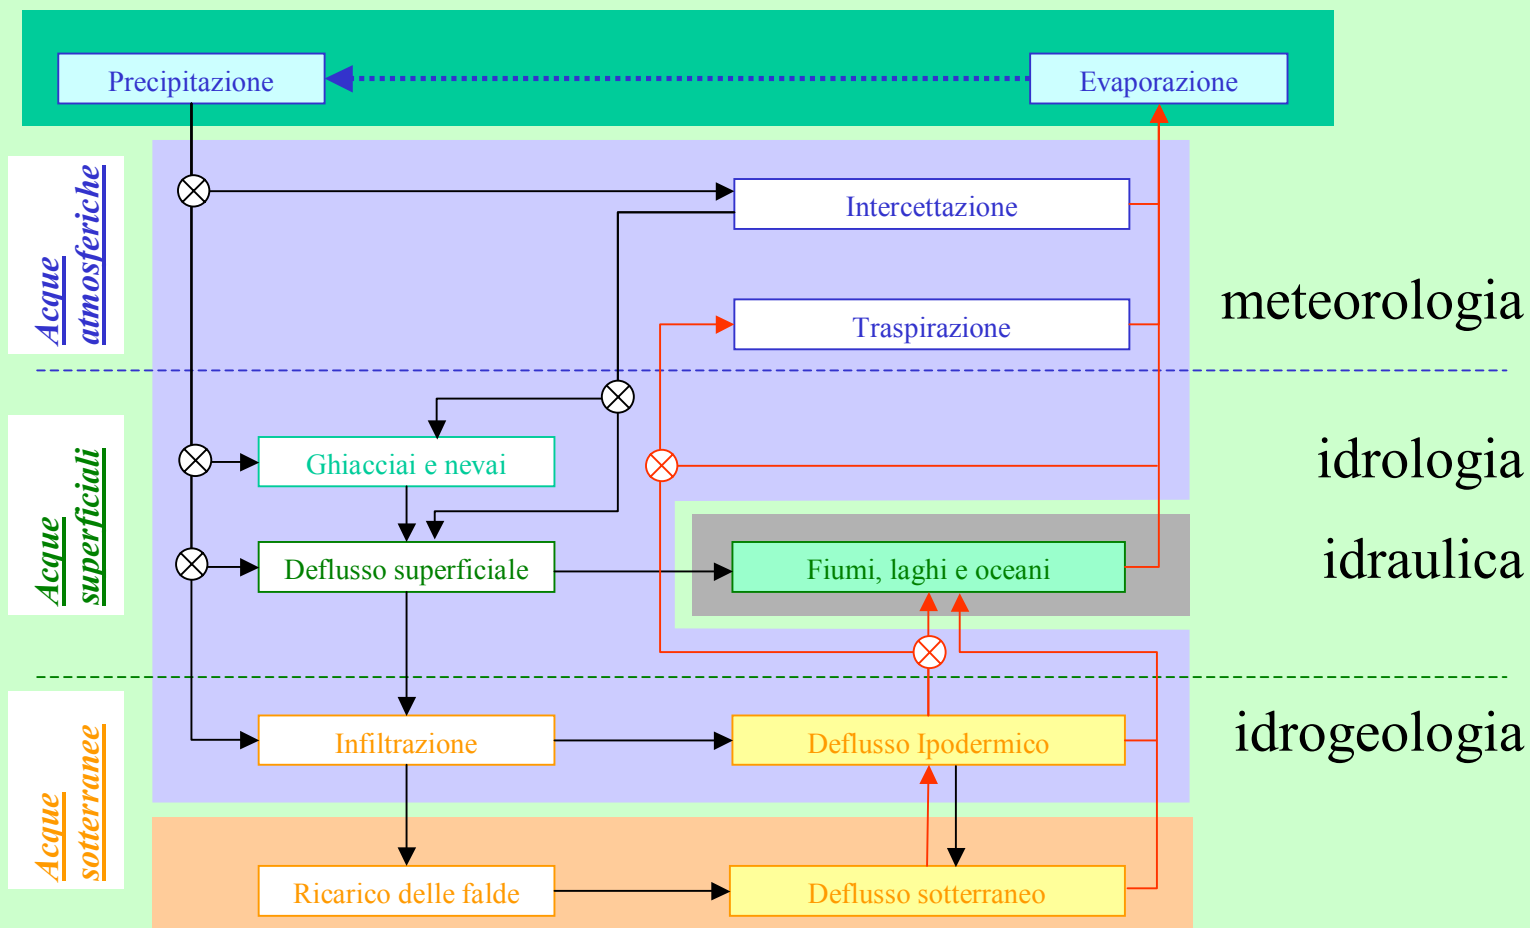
Precipitazione

Evaporazione

Acque atmosferiche

Intercettazione

Traspirazione

meteorologia

Acque superficiali

Ghiacciai e nevai

Deflusso superficiale

Fiumi, laghi e oceani

idrologia

idraulica

Acque sotterranee

Infiltrazione

Deflusso Ipodermico

idrogeologia

Ricarico delle falde

Deflusso sotterraneo